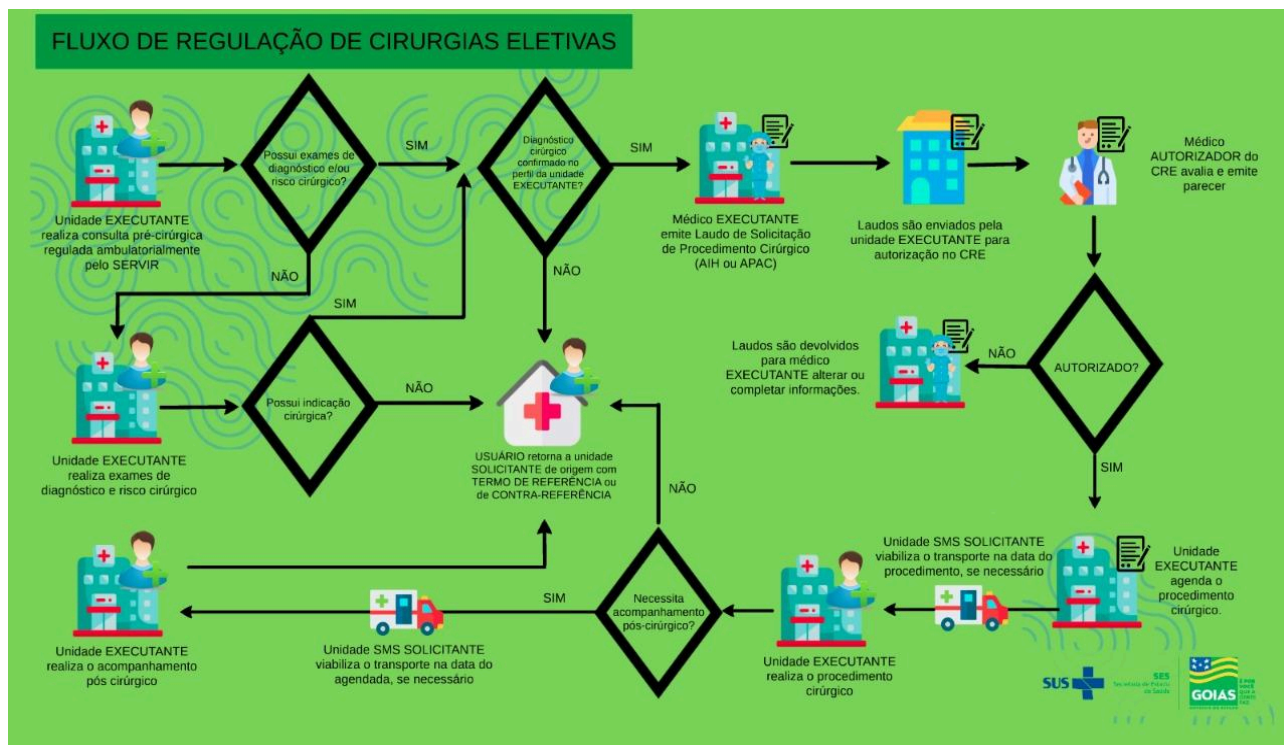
FLUXO DE REGULAÇÃO DE CIRURGIAS ELETIVAS

Unidade EXECUTANTE realiza consulta pré-cirúrgica regulada ambulatorialmente pelo SERVIR

Possui exames de diagnóstico e/ou risco cirúrgico?

SIM

NÃO

Diagnóstico cirúrgico confirmado no perfil da unidade EXECUTANTE?

SIM

NÃO

Médico EXECUTANTE emite Laudo de Solicitação de Procedimento Cirúrgico (AIH ou APAC)

Laudos são enviados pela unidade EXECUTANTE para autorização no CRE

Médico AUTORIZADOR do CRE avalia e emite parecer

SIM

Unidade EXECUTANTE realiza exames de diagnóstico e risco cirúrgico

Possui indicação cirúrgica?

NÃO

USUÁRIO retorna a unidade SOLICITANTE de origem com TERMO DE REFERÊNCIA ou de CONTRA-REFERÊNCIA

Laudos são devolvidos para médico EXECUTANTE alterar ou completar informações.

NÃO

AUTORIZADO?

SIM

NÃO

Unidade SMS SOLICITANTE viabiliza o transporte na data do procedimento, se necessário

Unidade EXECUTANTE agenda o procedimento cirúrgico.

Unidade EXECUTANTE realiza o acompanhamento pós cirúrgico

SIM

Unidade SMS SOLICITANTE viabiliza o transporte na data do agendada, se necessário

Necessita acompanhamento pós-cirúrgico?

Unidade EXECUTANTE realiza o procedimento cirúrgico

SUS

SES

GOIÁS